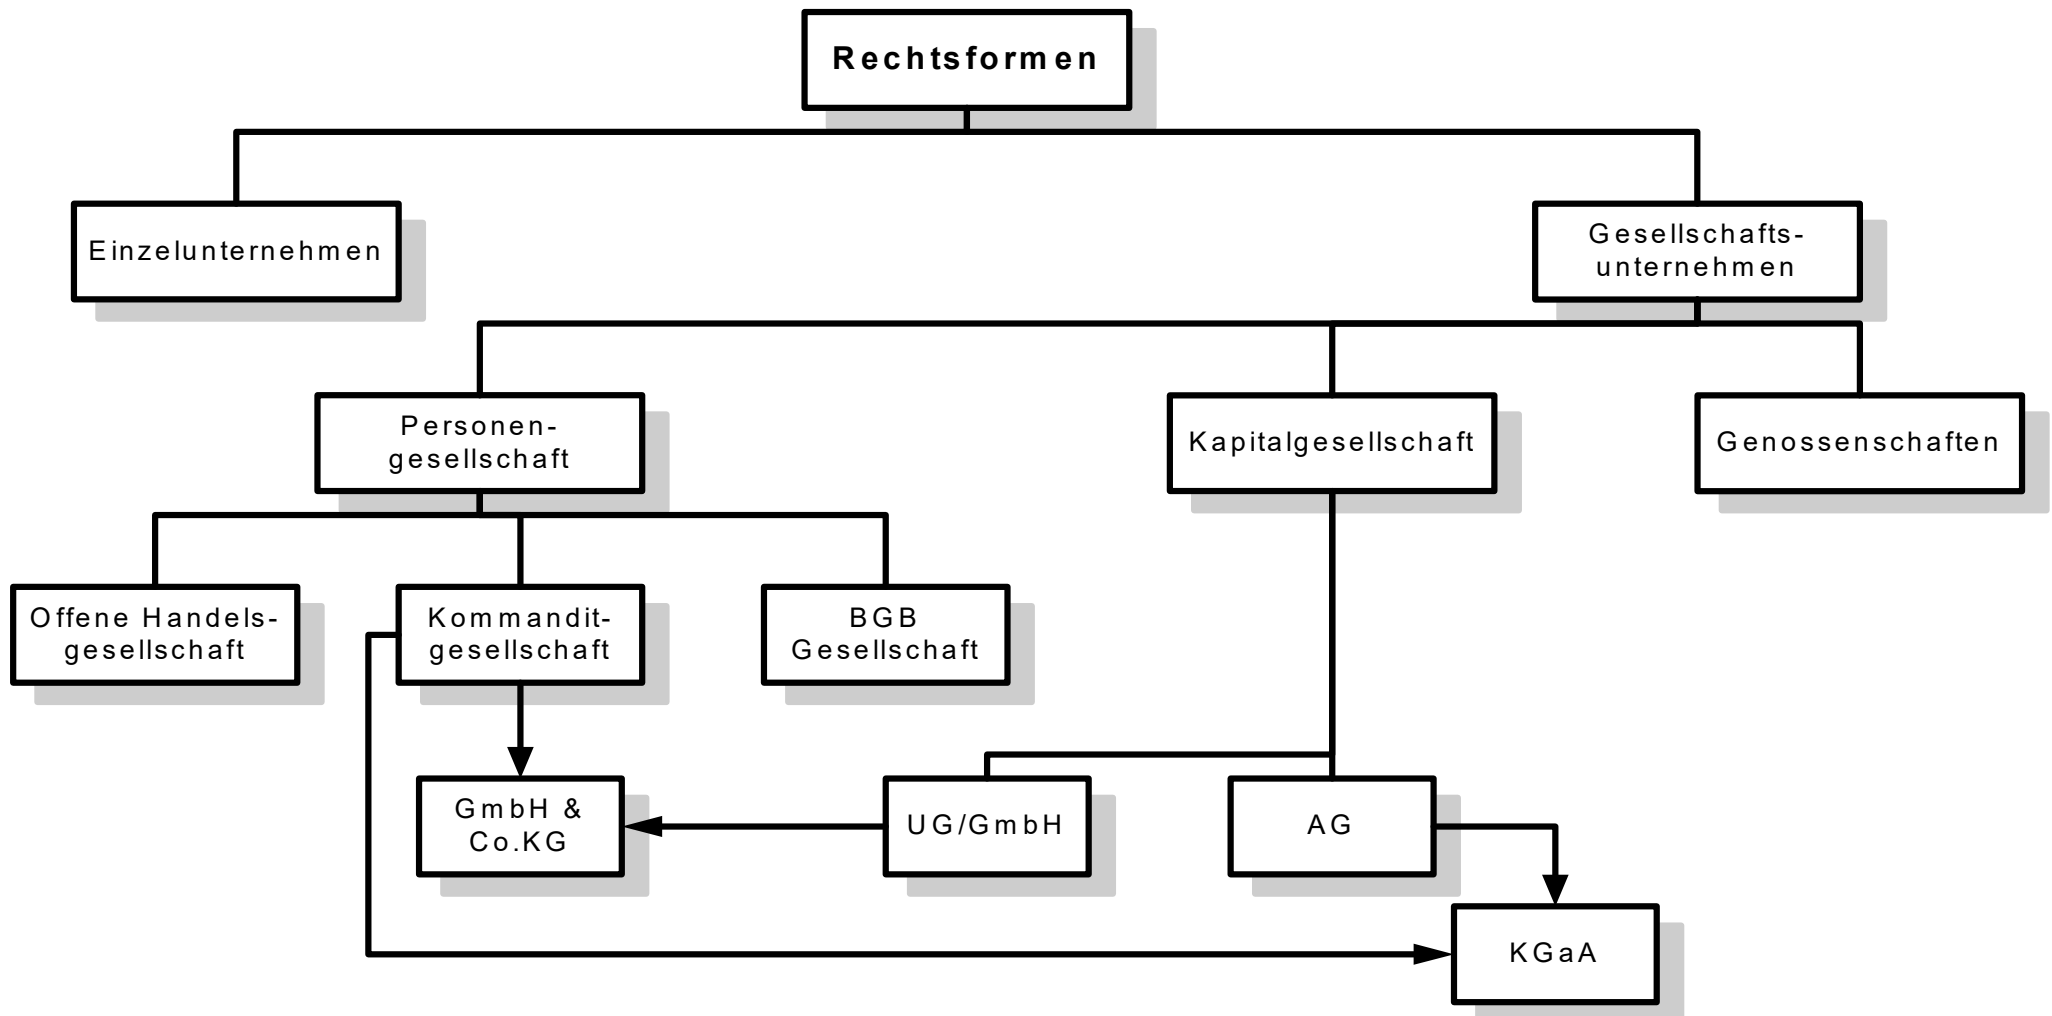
Rechtsformen

Einzelunternehmen

Gesellschaftsunternehmen

Personengesellschaft

Kapitalgesellschaft

Genossenschaften

Offene Handelsgesellschaft

Kommanditgesellschaft

BGB Gesellschaft

GmbH & Co.KG

UG/GmbH

AG

KGaA